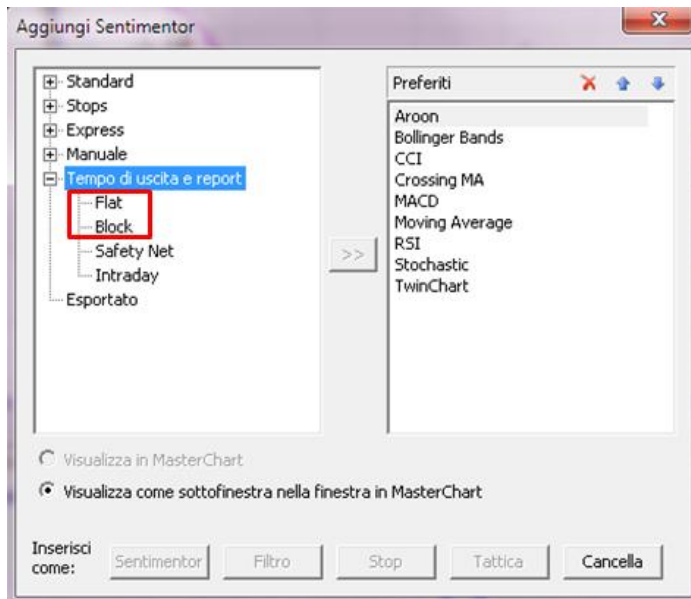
Aggiungi Sentimentor

Standard
Stops
Express
Manuale
Tempo di uscita e report
Flat
Block
Safety Net
Intraday
Esportato

>>

Preferiti

Aroon
Bollinger Bands
CCI
Crossing MA
MACD
Moving Average
RSI
Stochastic
TwinChart

Visualizza in MasterChart

Visualizza come sottofinestra nella finestra in MasterChart

Inserisci come:

Sentimentor

Filtro

Stop

Tattica

Cancella